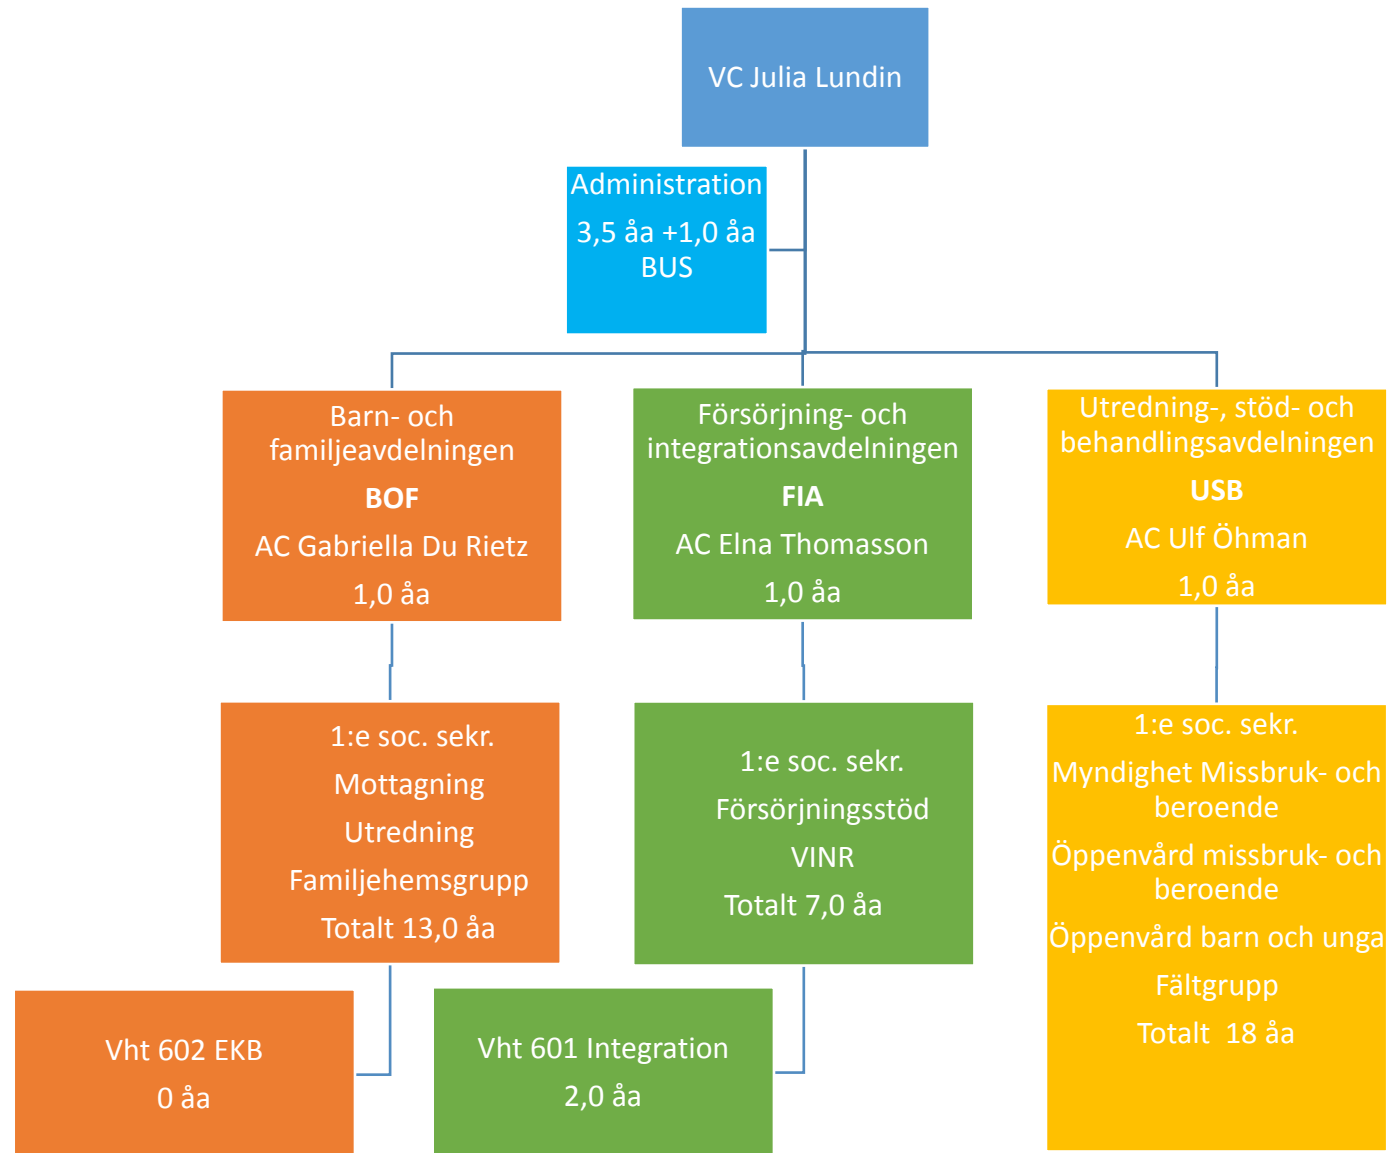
VC Julia Lundin

Administration
3,5 åa +1,0 åa BUS

Barn- och familjeavdelningen
**BOF**
AC Gabriella Du Rietz
1,0 åa

Försörjning- och integrationsavdelningen
**FIA**
AC Elna Thomasson
1,0 åa

Utredning-, stöd- och behandlingsavdelningen
**USB**
AC Ulf Öhman
1,0 åa

1:e soc. sekr.
Mottagning
Utredning
Familjehemsgrupp
Totalt 13,0 åa

1:e soc. sekr.
Försörjningsstöd
VINR
Totalt 7,0 åa

1:e soc. sekr.
Myndighet Missbruk- och beroende
Öppenvård missbruk- och beroende
Öppenvård barn och unga
Fältgrupp
Totalt 18 åa

Vht 602 EKB
0 åa

Vht 601 Integration
2,0 åa